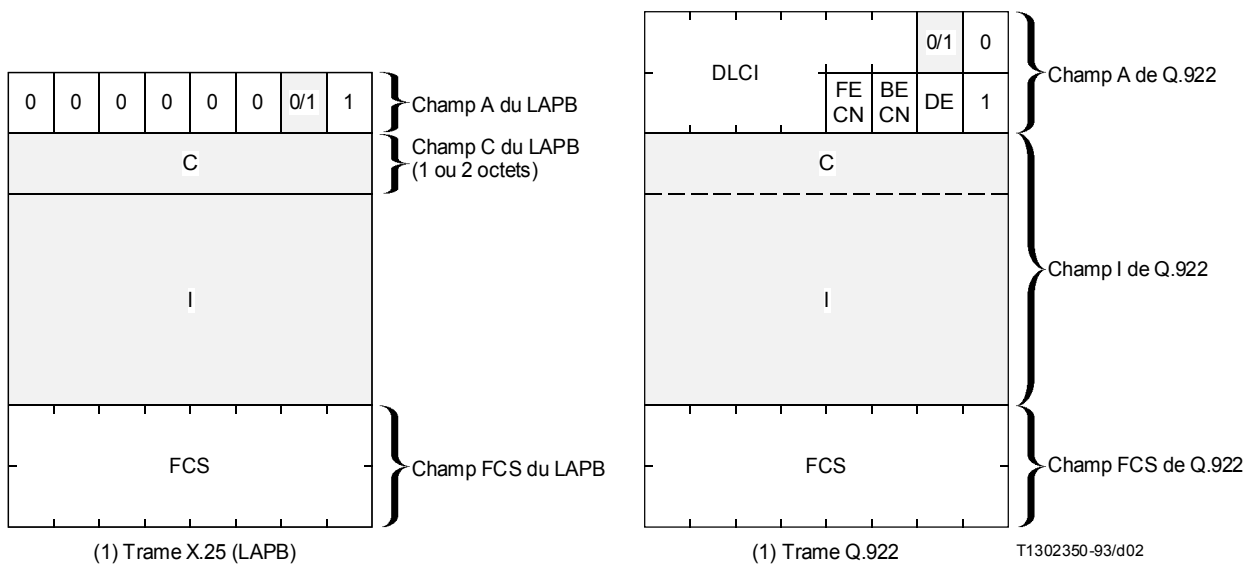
| 0 | 0 | 0 | 0 | 0 | 0 | 0/1 | 1 |
|---|---|---|---|---|---|---|---|

Champ A du LAPB

C

Champ C du LAPB (1 ou 2 octets)

I

FCS

Champ FCS du LAPB

(1) Trame X.25 (LAPB)

DLCI

0/1

0

FE CN

BE CN

DE

1

Champ A de Q.922

C

I

Champ I de Q.922

FCS

Champ FCS de Q.922

(1) Trame Q.922

T1302350-93/d02